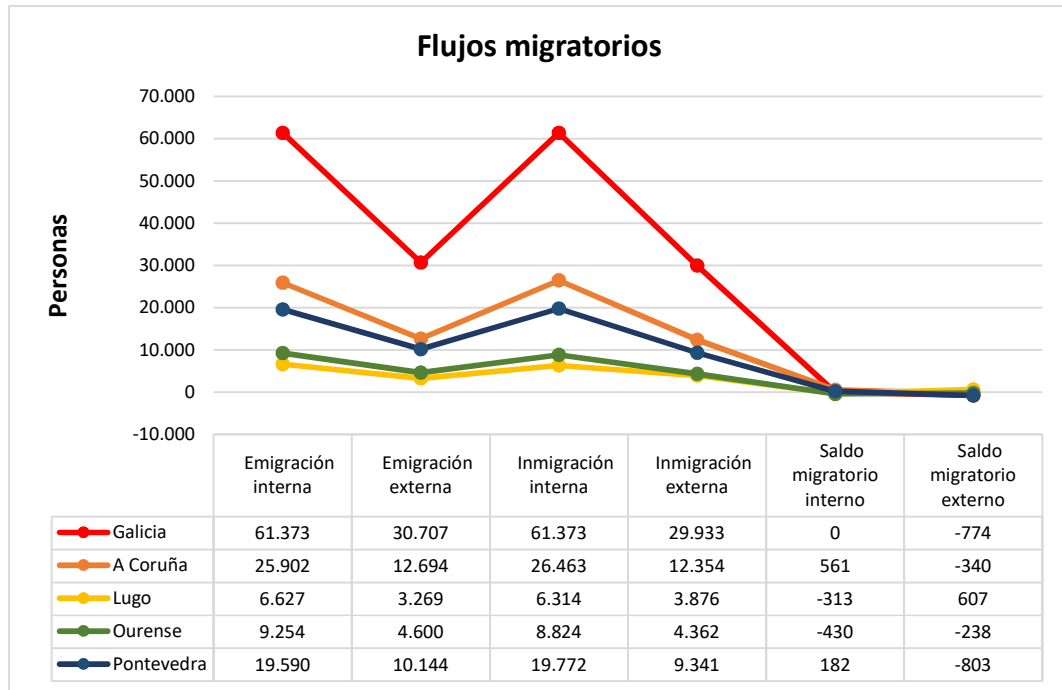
Flujos migratorios

Personas

70.000
60.000
50.000
40.000
30.000
20.000
10.000
0
-10.000

| | Emigración interna | Emigración externa | Inmigración interna | Inmigración externa | Saldo migratorio interno | Saldo migratorio externo |
|---|---|---|---|---|---|---|
| Galicia | 61.373 | 30.707 | 61.373 | 29.933 | 0 | -774 |
| A Coruña | 25.902 | 12.694 | 26.463 | 12.354 | 561 | -340 |
| Lugo | 6.627 | 3.269 | 6.314 | 3.876 | -313 | 607 |
| Ourense | 9.254 | 4.600 | 8.824 | 4.362 | -430 | -238 |
| Pontevedra | 19.590 | 10.144 | 19.772 | 9.341 | 182 | -803 |